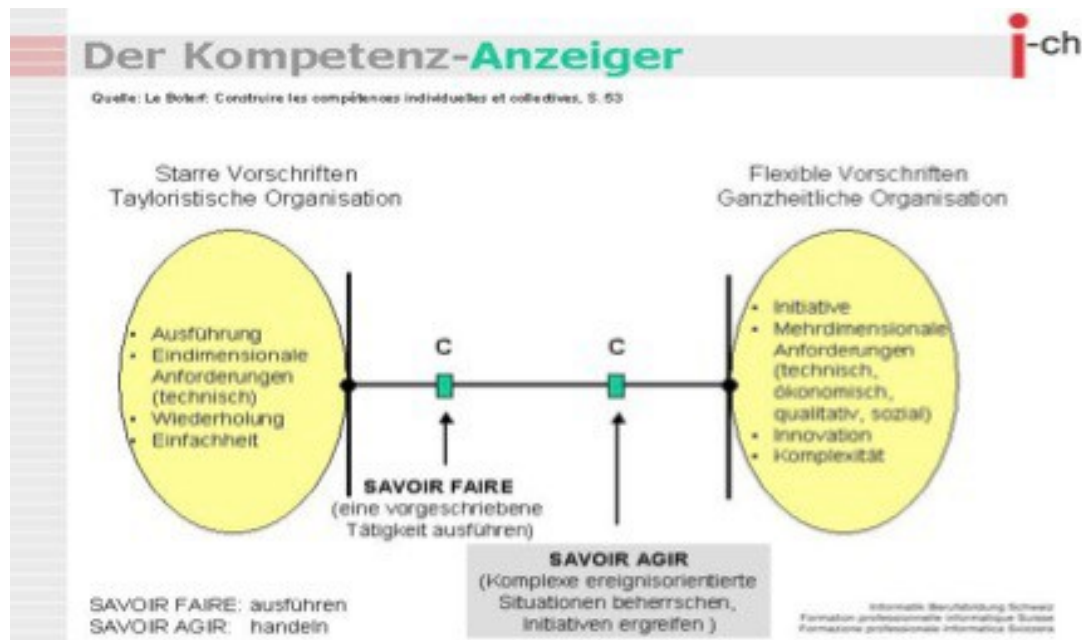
Der Kompetenz-Anzeiger

i-ch

Quelle: Le Boterf: Construire les compétences individuelles et collectives, S. 53

Starre Vorschriften
Tayloristische Organisation

Flexible Vorschriften
Ganzheitliche Organisation

- Ausführung
- Eindimensionale Anforderungen (technisch)
- Wiederholung
- Einfachheit

C

C

- Initiative
- Mehrdimensionale Anforderungen (technisch, ökonomisch, qualitativ, sozial)
- Innovation
- Komplexität

SAVOIR FAIRE
(eine vorgeschriebene Tätigkeit ausführen)

SAVOIR AGIR
(Komplexe ereignisorientierte Situationen beherrschen, Initiativen ergreifen)

SAVOIR FAIRE: ausführen
SAVOIR AGIR: handeln

Informatik Berufsbildung Schweiz
Formation professionnelle informatique Suisse
Formazione professionale informatica Svizzera